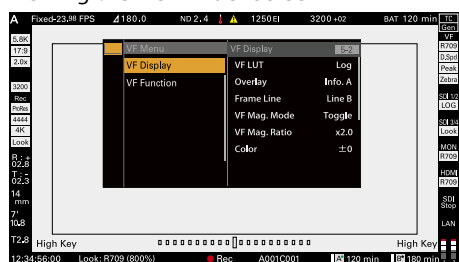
A Fixed-23.98 FPS 180.0 ND 2.4 1250EI 3200 +02 BAT 120 min

5.6K
17:9
2.0x
3200
Rec
ProRes
4444
4K
Look
R: +
02.8
T: -
02.3
14
mm
7'
10.8
T2.8

TC
Gen
VF
R709
0.5pd
Peak
Zebra
SDI 1/2
LOG
SDI 3/4
Look
MON
R709
HDMI
R709
SDI
Stop
LAN

VF Menu
VF Display
VF Function

VF Display 5-2

| | |
|---|---|
| VF LUT | Log |
| Overlay | Info. A |
| Frame Line | Line B |
| VF Mag. Mode | Toggle |
| VF Mag. Ratio | x2.0 |
| Color | ±0 |

High Key High Key

12:34:56:00 Look: R709 (800%) Rec A001C001 120 min 180 min